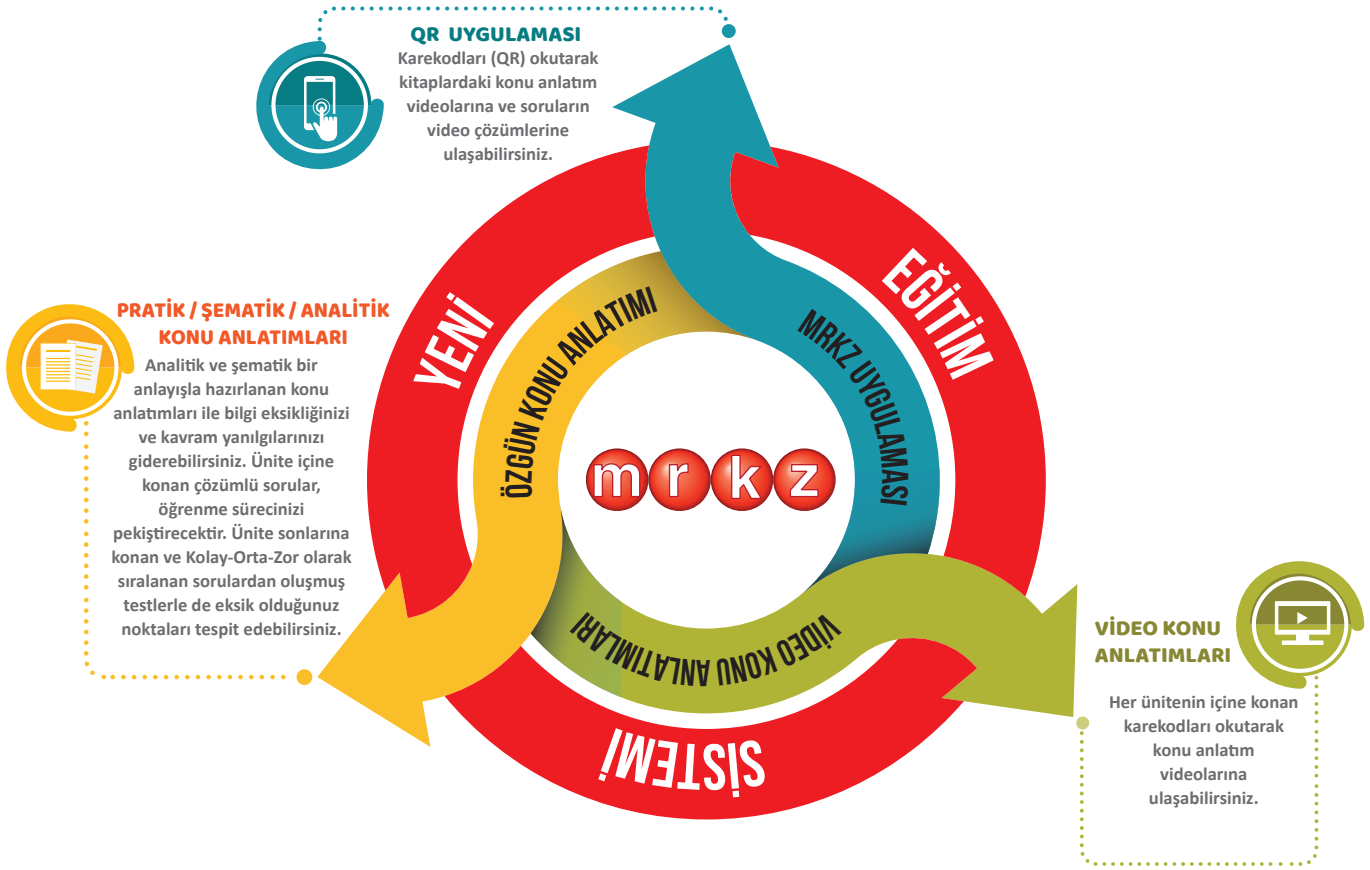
QR UYGULAMASI
Karekodları (QR) okutarak kitaplardaki konu anlatım videolarına ve soruların video çözümlerine ulaşabilirsiniz.

PRATİK / ŞEMATİK / ANALİTİK KONU ANLATIMLARI
Analitik ve şematik bir anlayışla hazırlanan konu anlatımları ile bilgi eksikliğinizi ve kavram yanılgılarınızı giderebilirsiniz. Ünite içine konan çözümlü sorular, öğrenme sürecinizi pekiştirecektir. Ünite sonlarına konan ve Kolay-Orta-Zor olarak sıralanan sorulardan oluşmuş testlerle de eksik olduğunuz noktaları tespit edebilirsiniz.

YENİ
EĞİTİM
SİSTEMİ

ÖZGÜN KONU ANLATIMI
MRKZ UYGULAMASI
VİDEO KONU ANLATIMLARI

mrkz

VİDEO KONU ANLATIMLARI
Her ünitenin içine konan karekodları okutarak konu anlatım videolarına ulaşabilirsiniz.